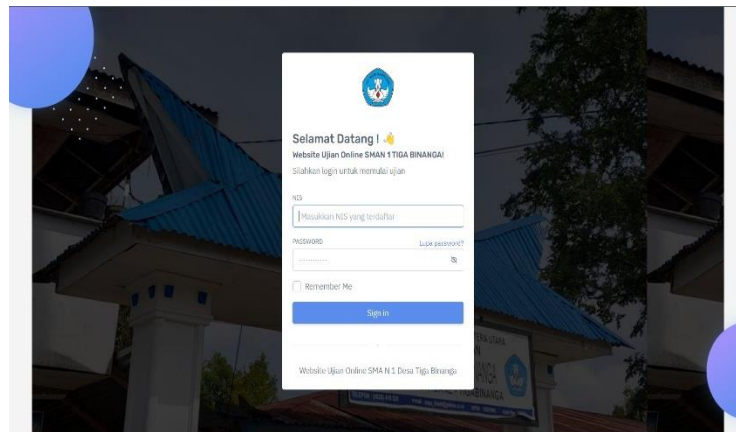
Selamat Datang ! 👋
Website Ujian Online SMAN 1 TIGA BINANGA!
Silahkan login untuk memulai ujian

NIS
Masukkan NIS yang terdaftar

PASSWORD
Lupa password?
............

Remember Me

Sign in

Website Ujian Online SMA N 1 Desa Tiga Binanga